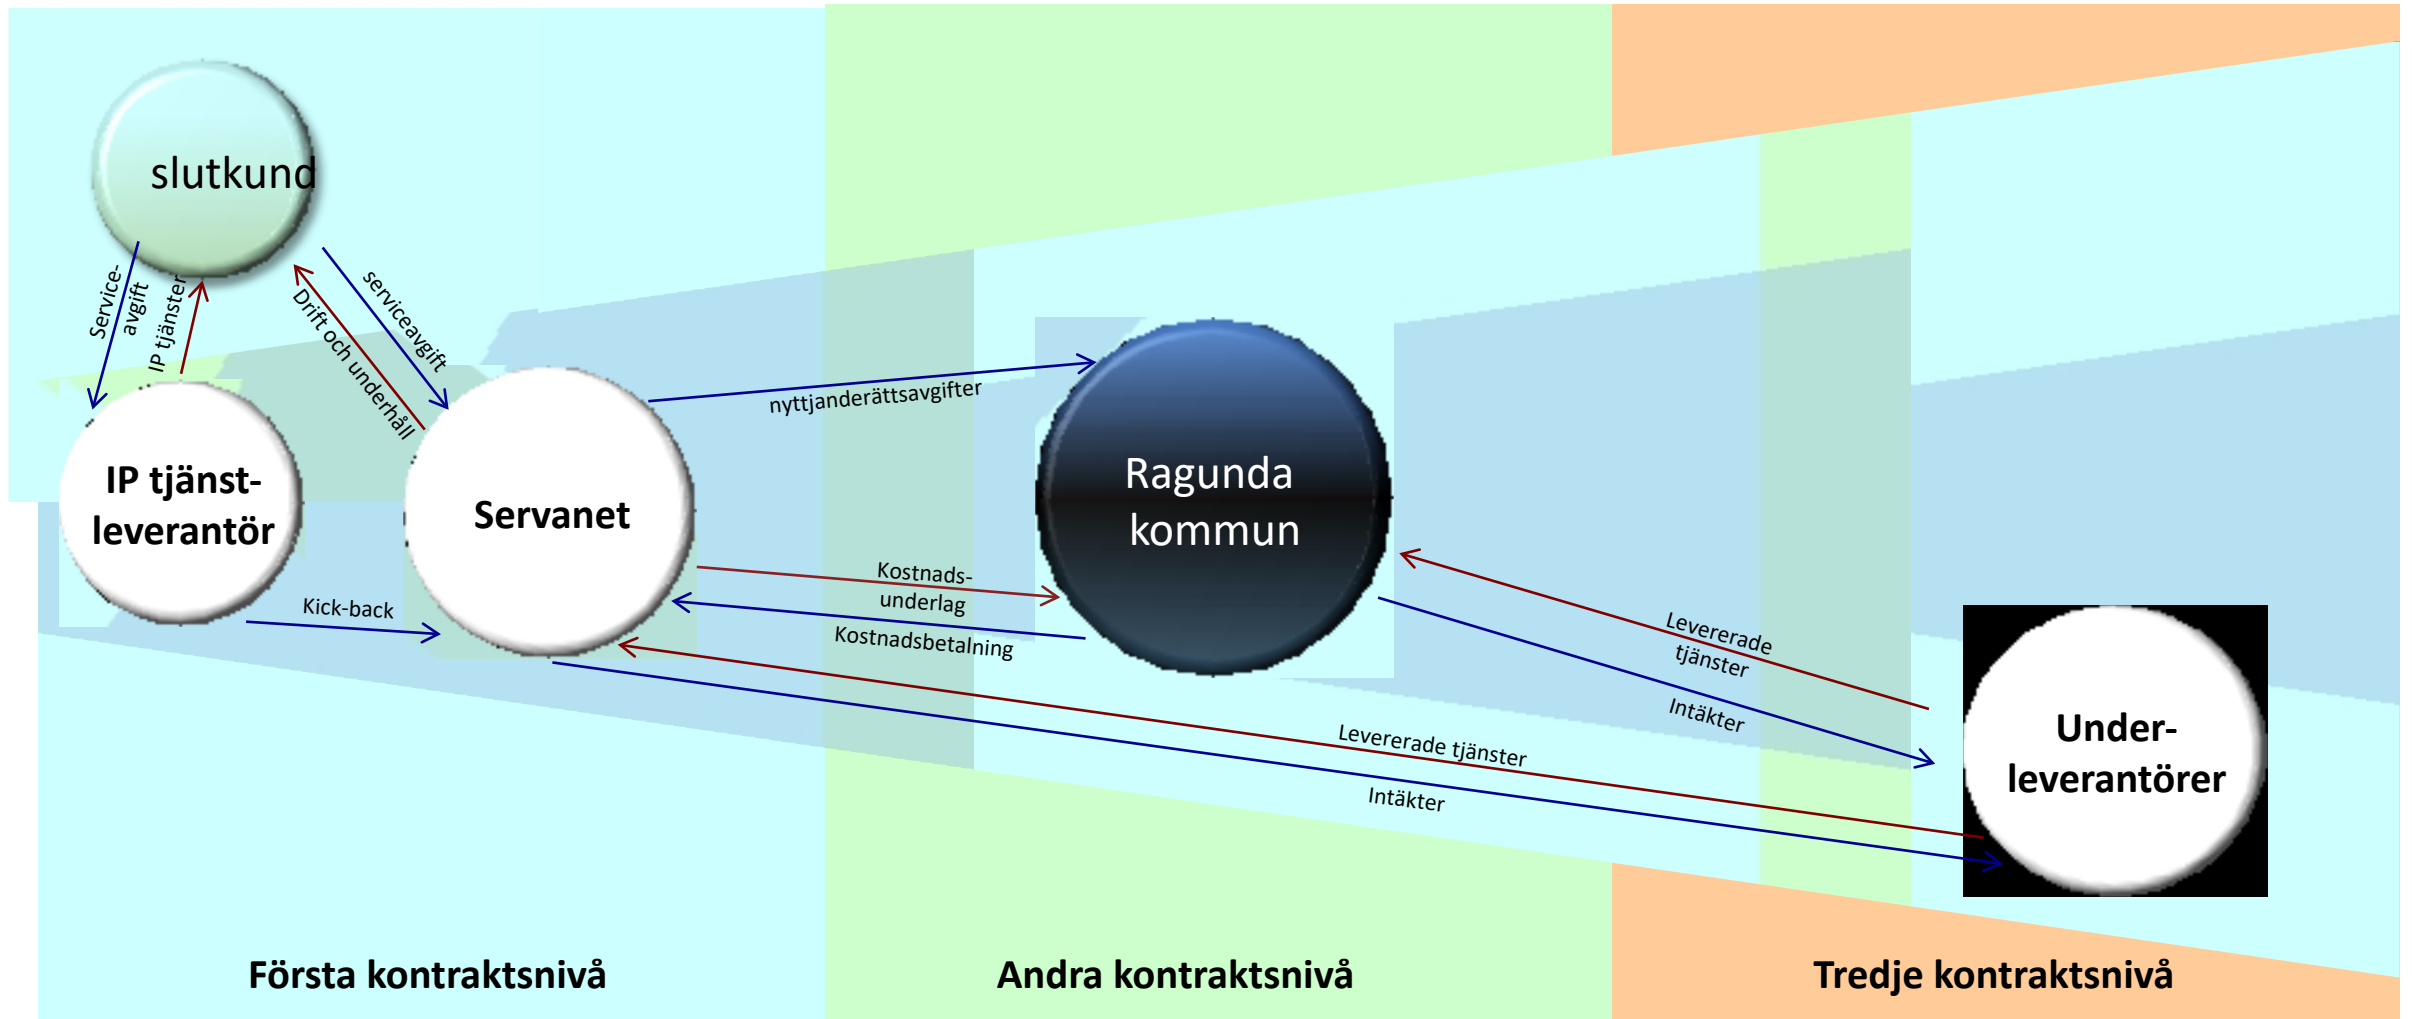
slutkund

Service-avgift

IP tjänster

Drift och underhåll

serviceavgift

IP tjänst-leverantör

Servanet

nyttjanderättsavgifter

Ragunda kommun

Kick-back

Kostnads-underlag

Kostnadsbetalning

Levererade tjänster

Intäkter

Levererade tjänster

Intäkter

Under-leverantörer

Första kontraktsnivå

Andra kontraktsnivå

Tredje kontraktsnivå